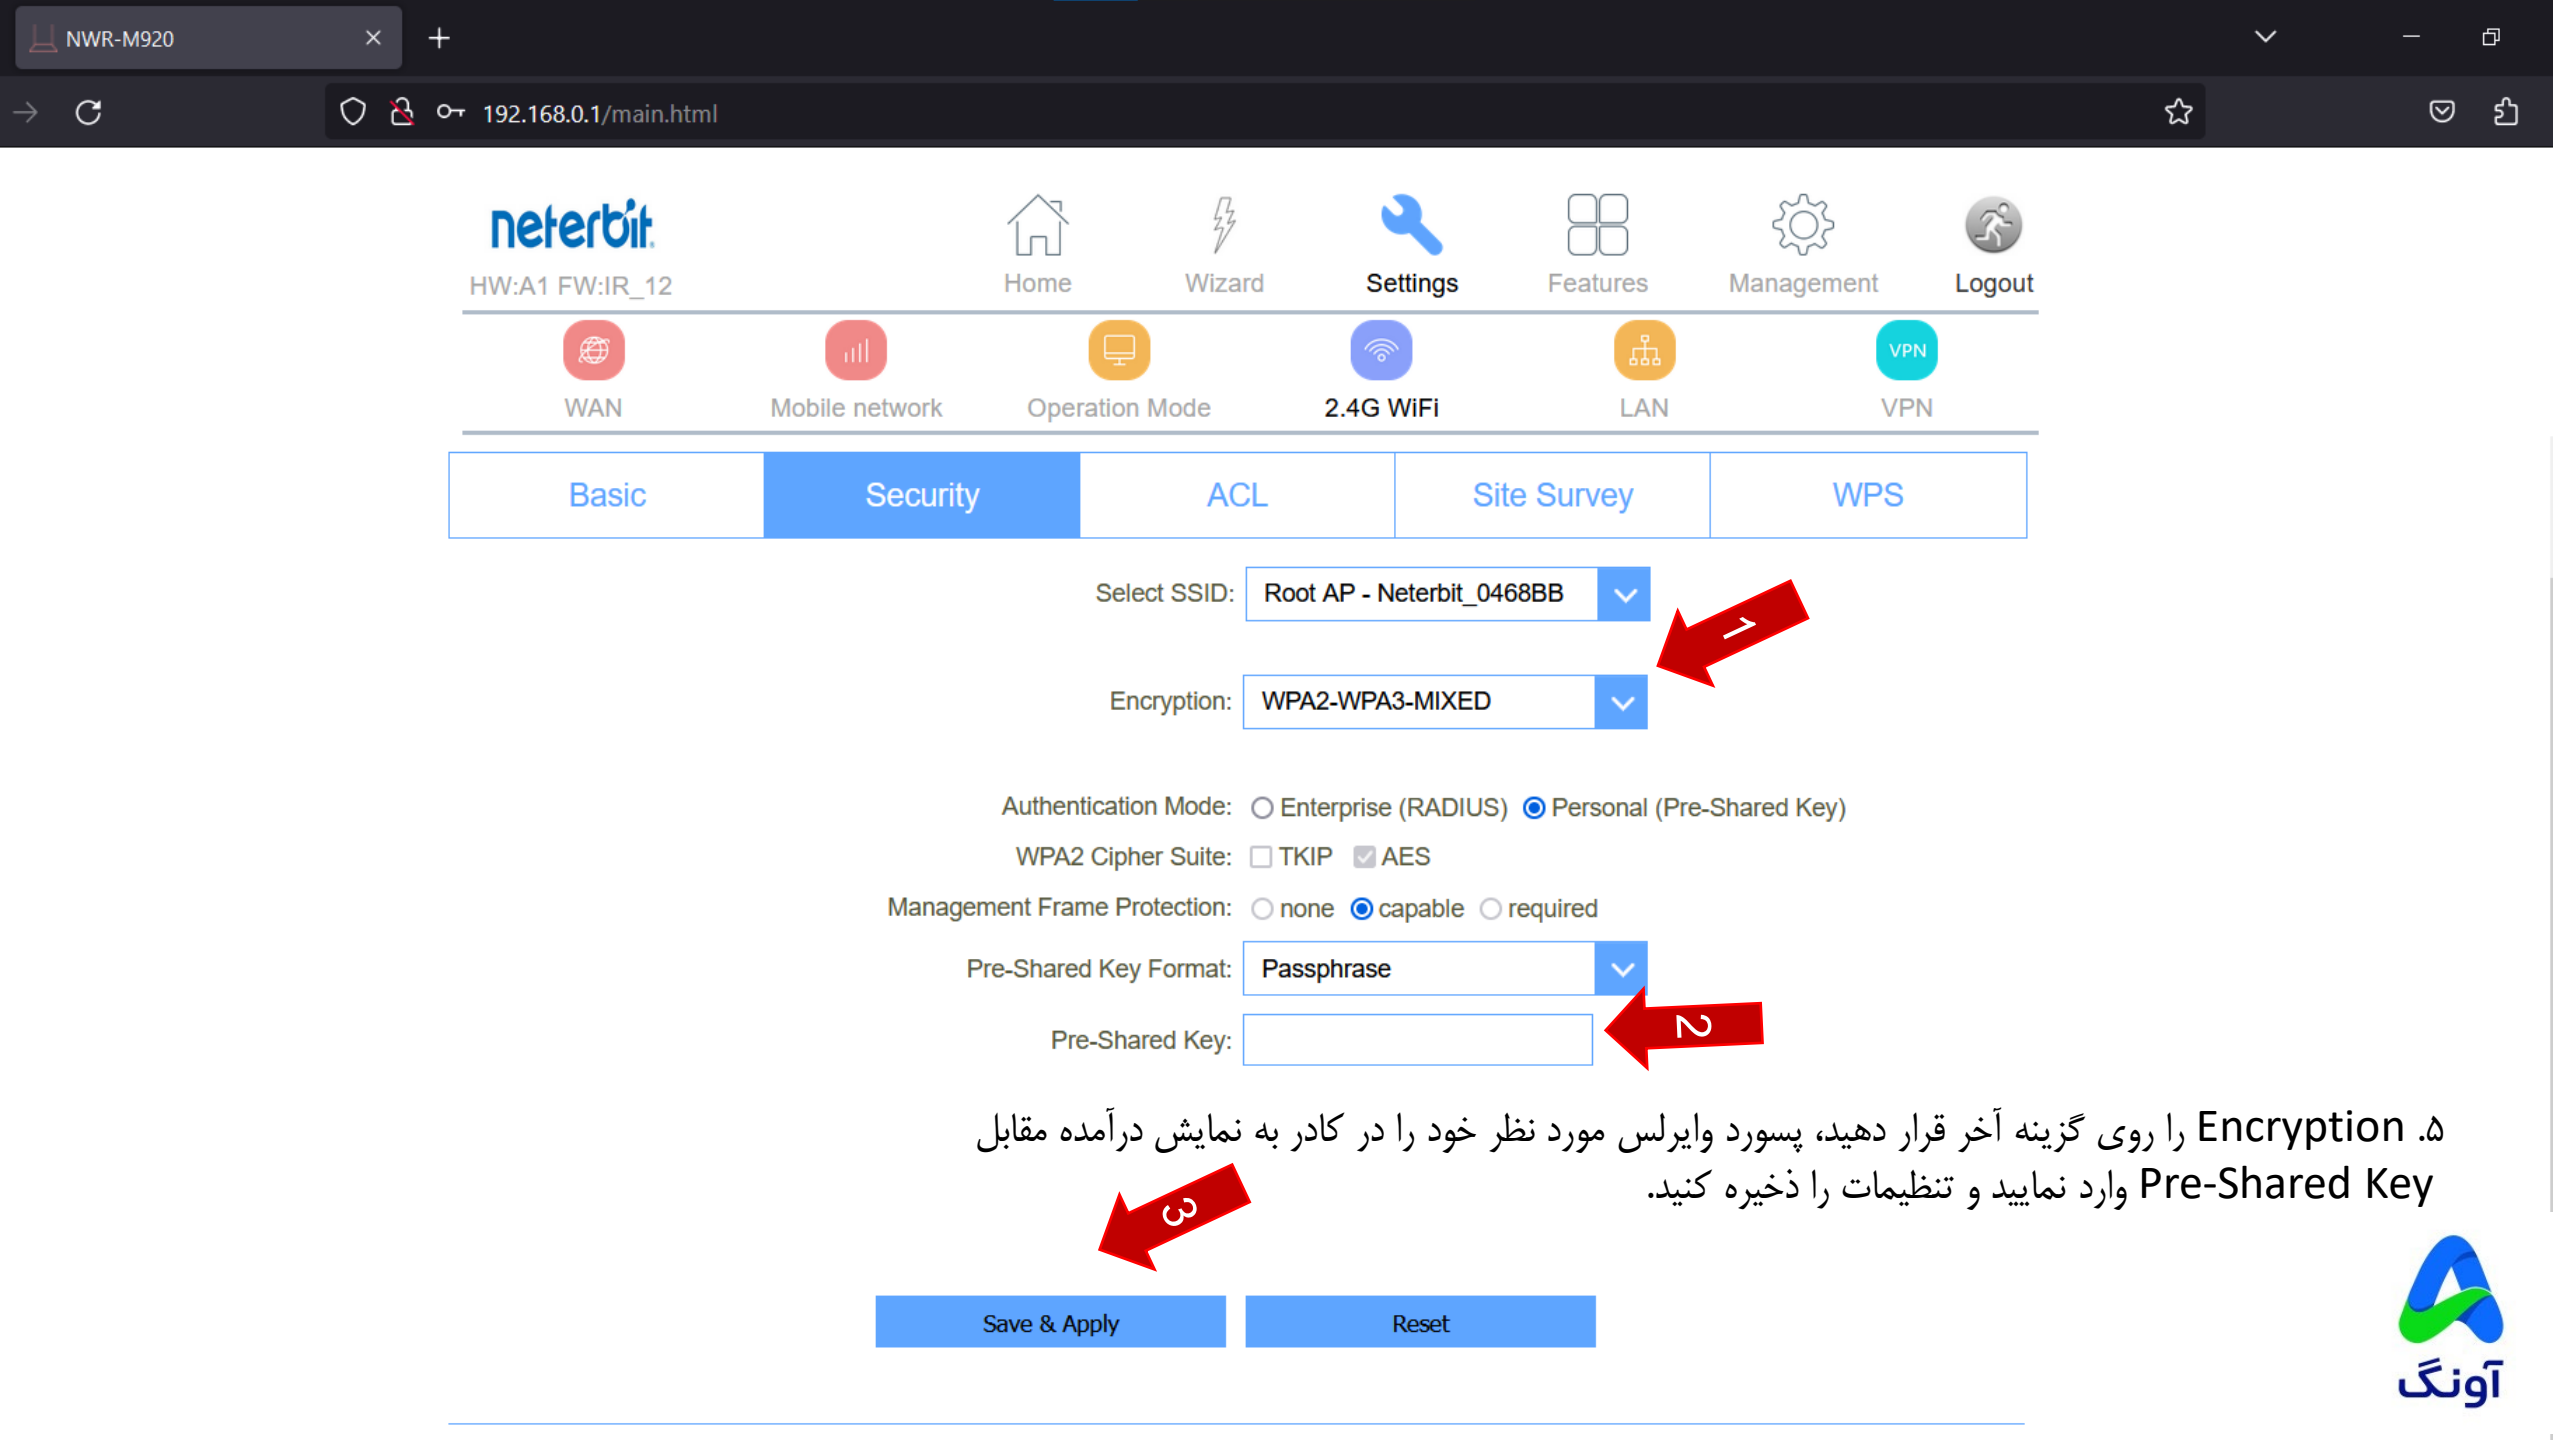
NWR-M920
192.168.0.1/main.html

neterbit
HW:A1 FW:IR_12
Home Wizard Settings Features Management Logout
WAN Mobile network Operation Mode 2.4G WiFi LAN VPN
VPN

| Basic | Security | ACL | Site Survey | WPS |
|---|---|---|---|---|

Select SSID: Root AP - Neterbit_0468BB
۱
Encryption: WPA2-WPA3-MIXED
Authentication Mode: Enterprise (RADIUS) Personal (Pre-Shared Key)
WPA2 Cipher Suite: TKIP AES
Management Frame Protection: none capable required
Pre-Shared Key Format: Passphrase
Pre-Shared Key:
۲

۵. Encryption را روی گزینه آخر قرار دهید، پسورد وایرلس مورد نظر خود را در کادر به نمایش درآمده مقابل Pre-Shared Key وارد نمایید و تنظیمات را ذخیره کنید.

۳
Save & Apply Reset

آونگ